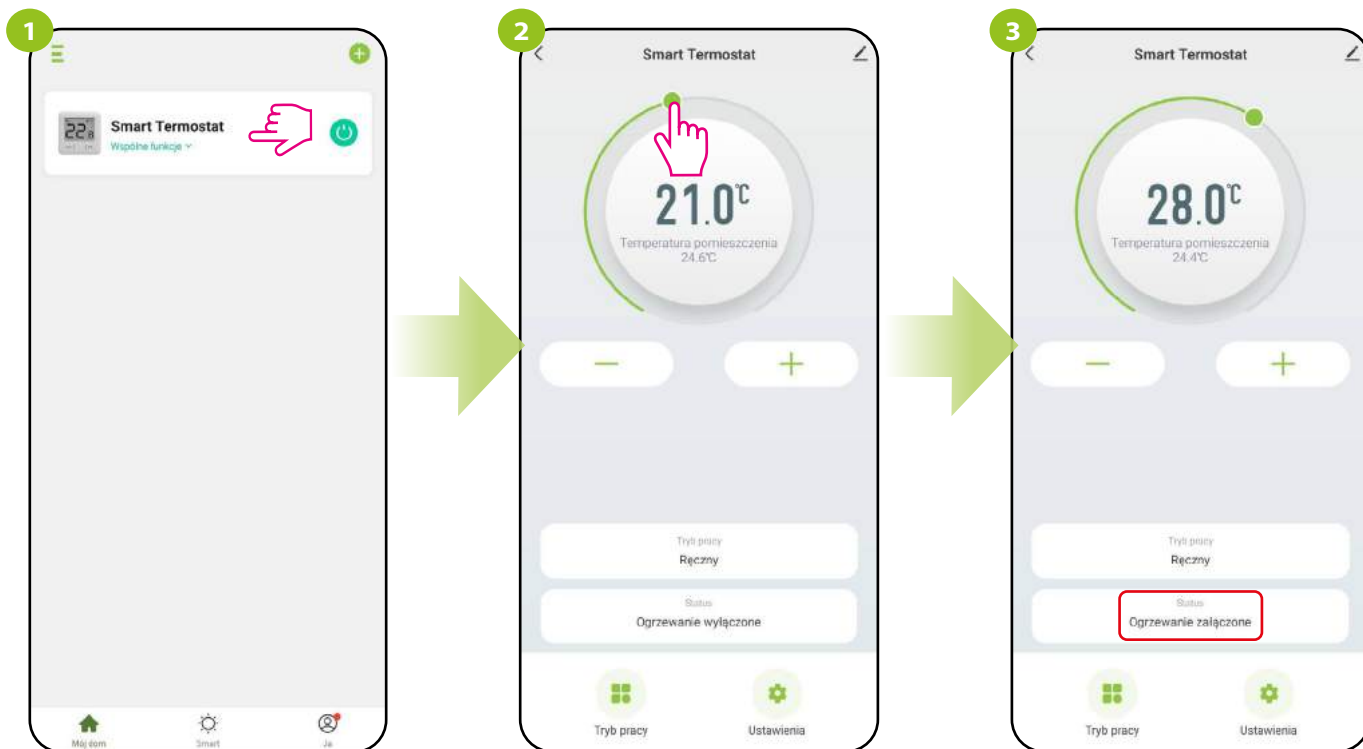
1

Smart Termostat
Wspólne funkcje

Mój dom
Smart
Ja

2

Smart Termostat

21.0℃
Temperatura pomieszczenia
24.6℃

—
+

Tryb pracy
Ręczny

Status
Ogrzewanie wyłączone

Tryb pracy
Ustawienia

3

Smart Termostat

28.0℃
Temperatura pomieszczenia
24.4℃

—
+

Tryb pracy
Ręczny

Status
Ogrzewanie załączone

Tryb pracy
Ustawienia